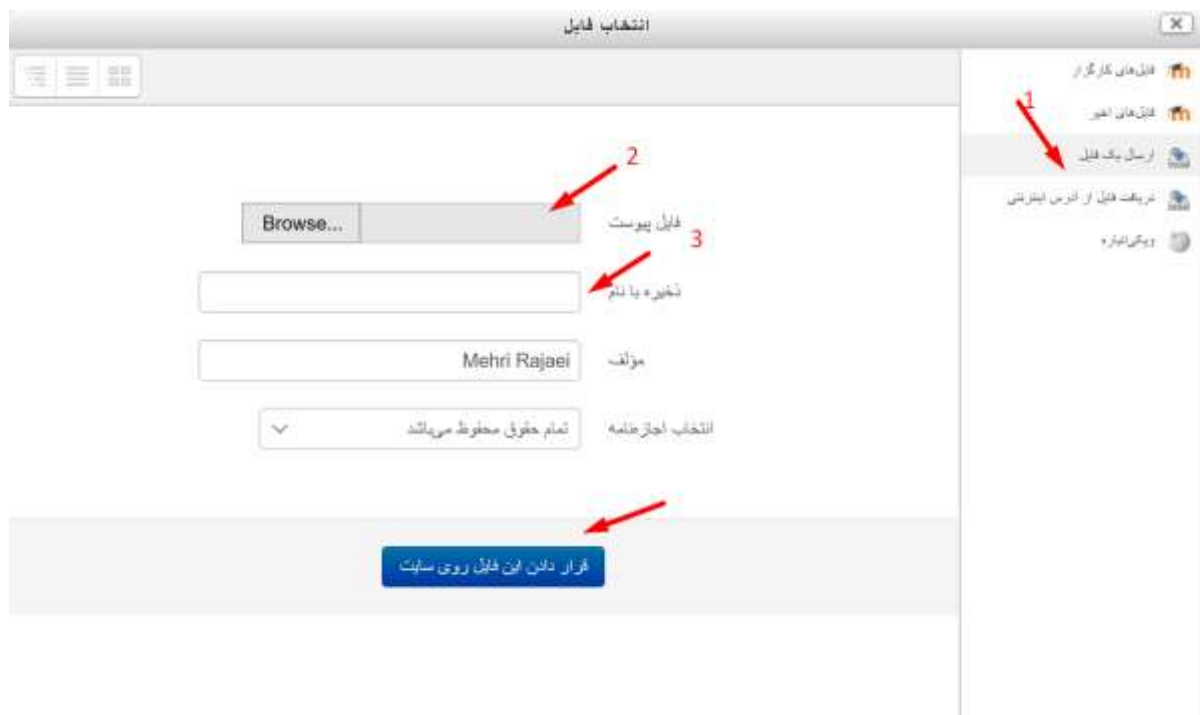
انتخاب فایل

فایل‌های کارگزار
فایل‌های اخیر
ارسال یک فایل
دریافت فایل از آدرس اینترنتی
ویکی‌انباره

1
2
3

فایل پیوست
Browse...
ذخیره با نام
مؤلف
Mehri Rajaei
انتخاب اجازه‌نامه
تمام حقوق محفوظ می‌باشد

قرار دادن این فایل روی سایت